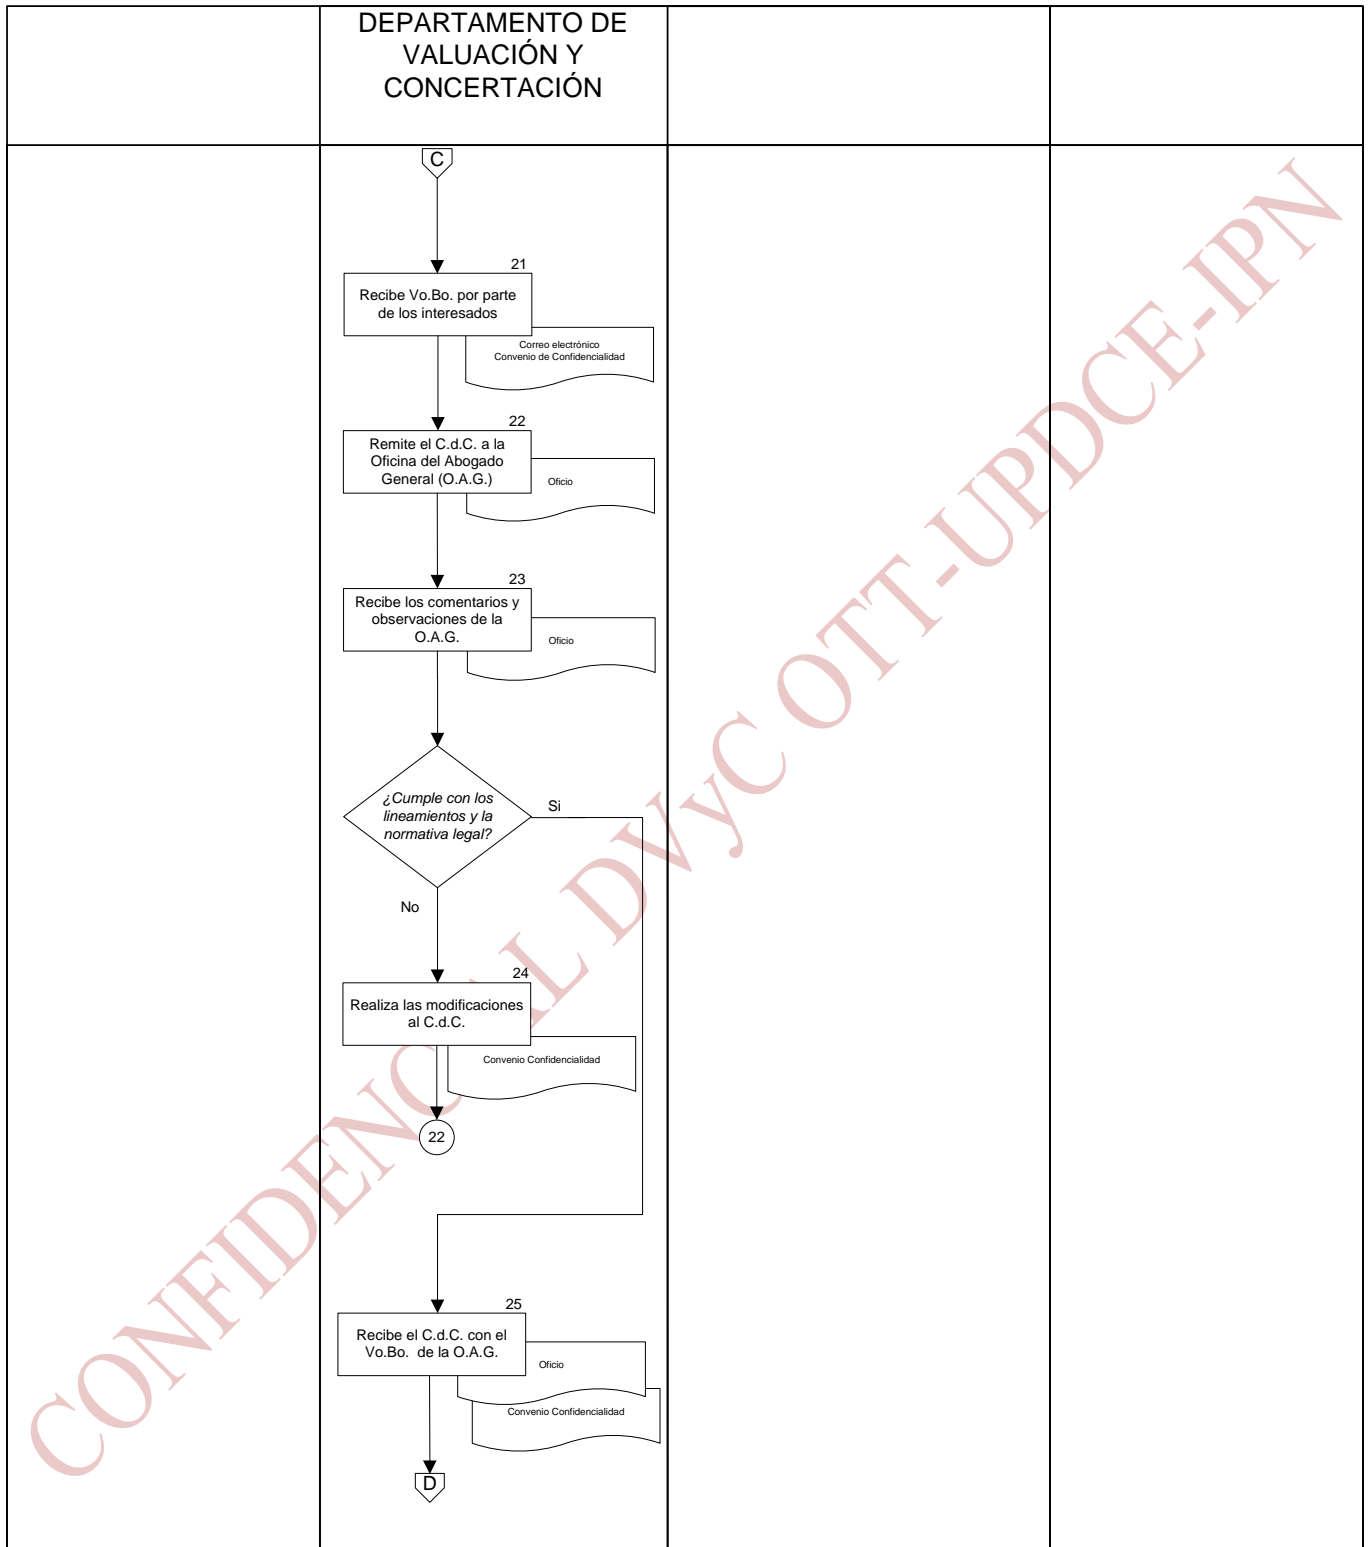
DEPARTAMENTO DE VALUACIÓN Y CONCERTACIÓN

C

21
Recibe Vo.Bo. por parte de los interesados

Correo electrónico
Convenio de Confidencialidad

22
Remite el C.d.C. a la Oficina del Abogado General (O.A.G.)

Oficio

23
Recibe los comentarios y observaciones de la O.A.G.

Oficio

¿Cumple con los lineamientos y la normativa legal?

Si

No

24
Realiza las modificaciones al C.d.C.

Convenio Confidencialidad

22

25
Recibe el C.d.C. con el Vo.Bo. de la O.A.G.

Oficio

Convenio Confidencialidad

D

CONFIDENCIAL DVyC OTT-UPDCE-IPN